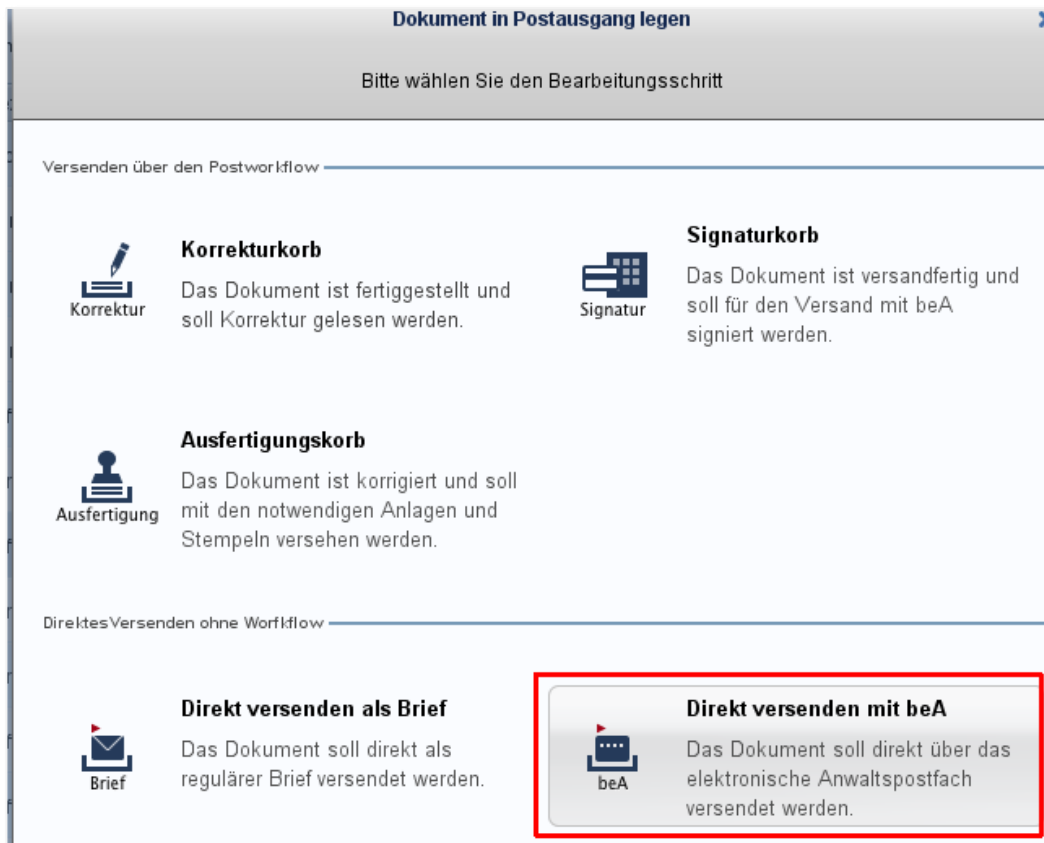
Dokument in Postausgang legen

Bitte wählen Sie den Bearbeitungsschritt

Versenden über den Postworkflow

Korrektur

Korrekturkorb

Das Dokument ist fertiggestellt und soll Korrektur gelesen werden.

Signatur

Signaturkorb

Das Dokument ist versandfertig und soll für den Versand mit beA signiert werden.

Ausfertigung

Ausfertigungskorb

Das Dokument ist korrigiert und soll mit den notwendigen Anlagen und Stempeln versehen werden.

DirektesVersenden ohne Worfkflow

Brief

Direkt versenden als Brief

Das Dokument soll direkt als regulärer Brief versendet werden.

beA

Direkt versenden mit beA

Das Dokument soll direkt über das elektronische Anwaltspostfach versendet werden.